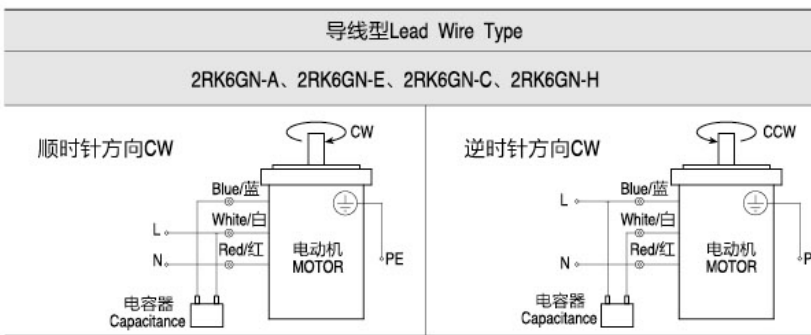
导线型Lead Wire Type

2RK6GN-A、2RK6GN-E、2RK6GN-C、2RK6GN-H

顺时针方向CW

CW

Blue/蓝

White/白

Red/红

L

N

电动机
MOTOR

PE

电容器
Capacitance

逆时针方向CW

CCW

Blue/蓝

White/白

Red/红

L

N

电动机
MOTOR

P

电容器
Capacitance